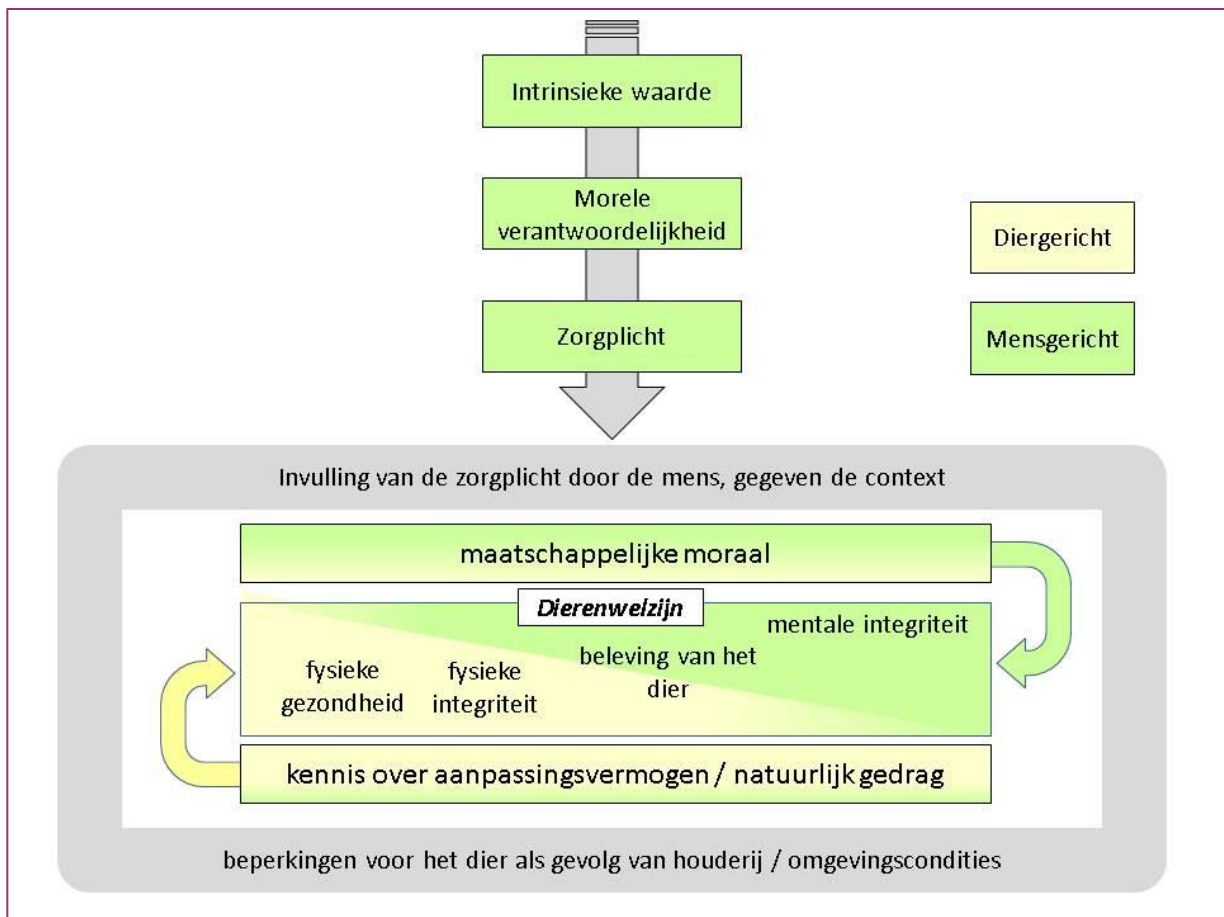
Intrinsieke waarde

Morele verantwoordelijkheid

Zorgplicht

Diergericht

Mensgericht

Invulling van de zorgplicht door de mens, gegeven de context

maatschappelijke moraal

Dierenwelzijn

mentale integriteit

fysieke gezondheid

fysieke integriteit

beleving van het dier

kennis over aanpassingsvermogen / natuurlijk gedrag

beperkingen voor het dier als gevolg van houderij / omgevingscondities